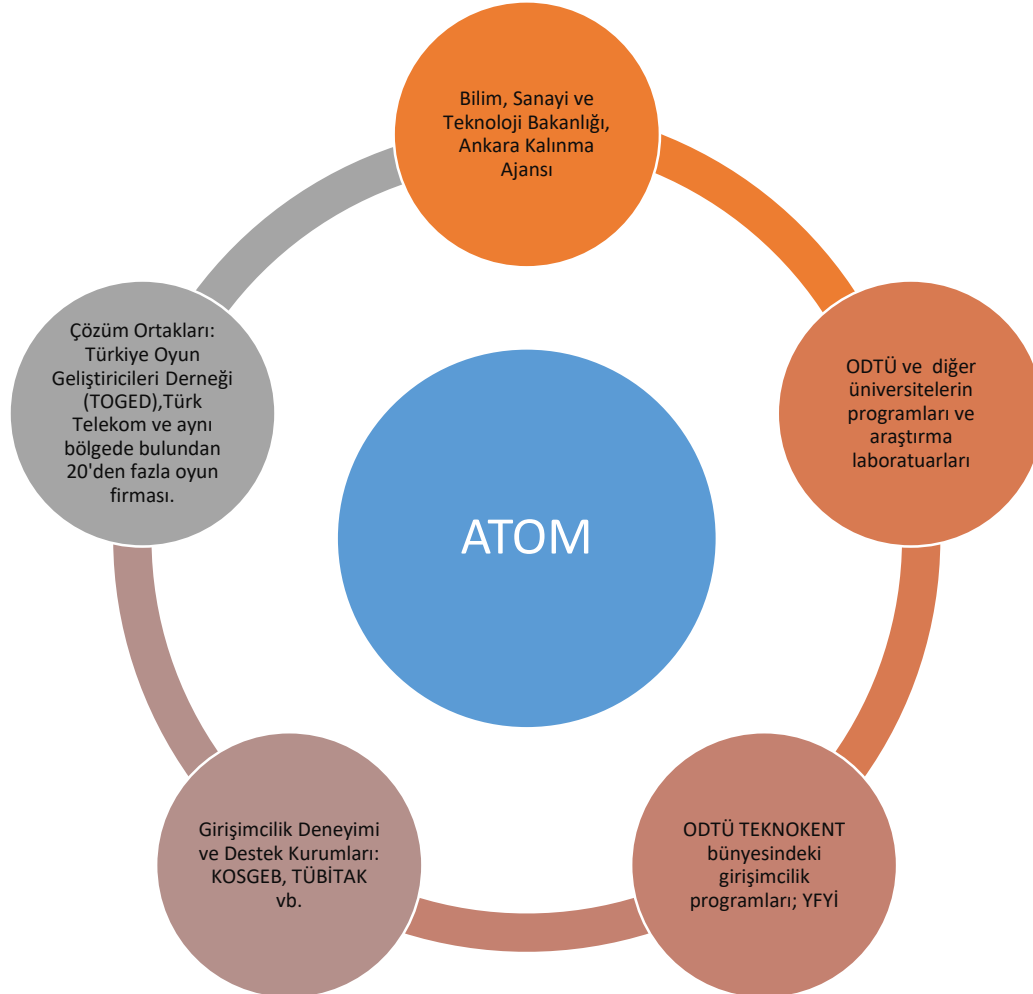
Bilim, Sanayi ve Teknoloji Bakanlığı, Ankara Kalınma Ajansı

ODTÜ ve diğer üniversitelerin programları ve araştırma laboratuarları

ODTÜ TEKNOKENT bünyesindeki girişimcilik programları; YFYİ

Girişimcilik Deneyimi ve Destek Kurumları: KOSGEB, TÜBİTAK vb.

Çözüm Ortakları: Türkiye Oyun Geliştiricileri Derneği (TOGED),Türk Telekom ve aynı bölgede bulundan 20'den fazla oyun firması.

ATOM